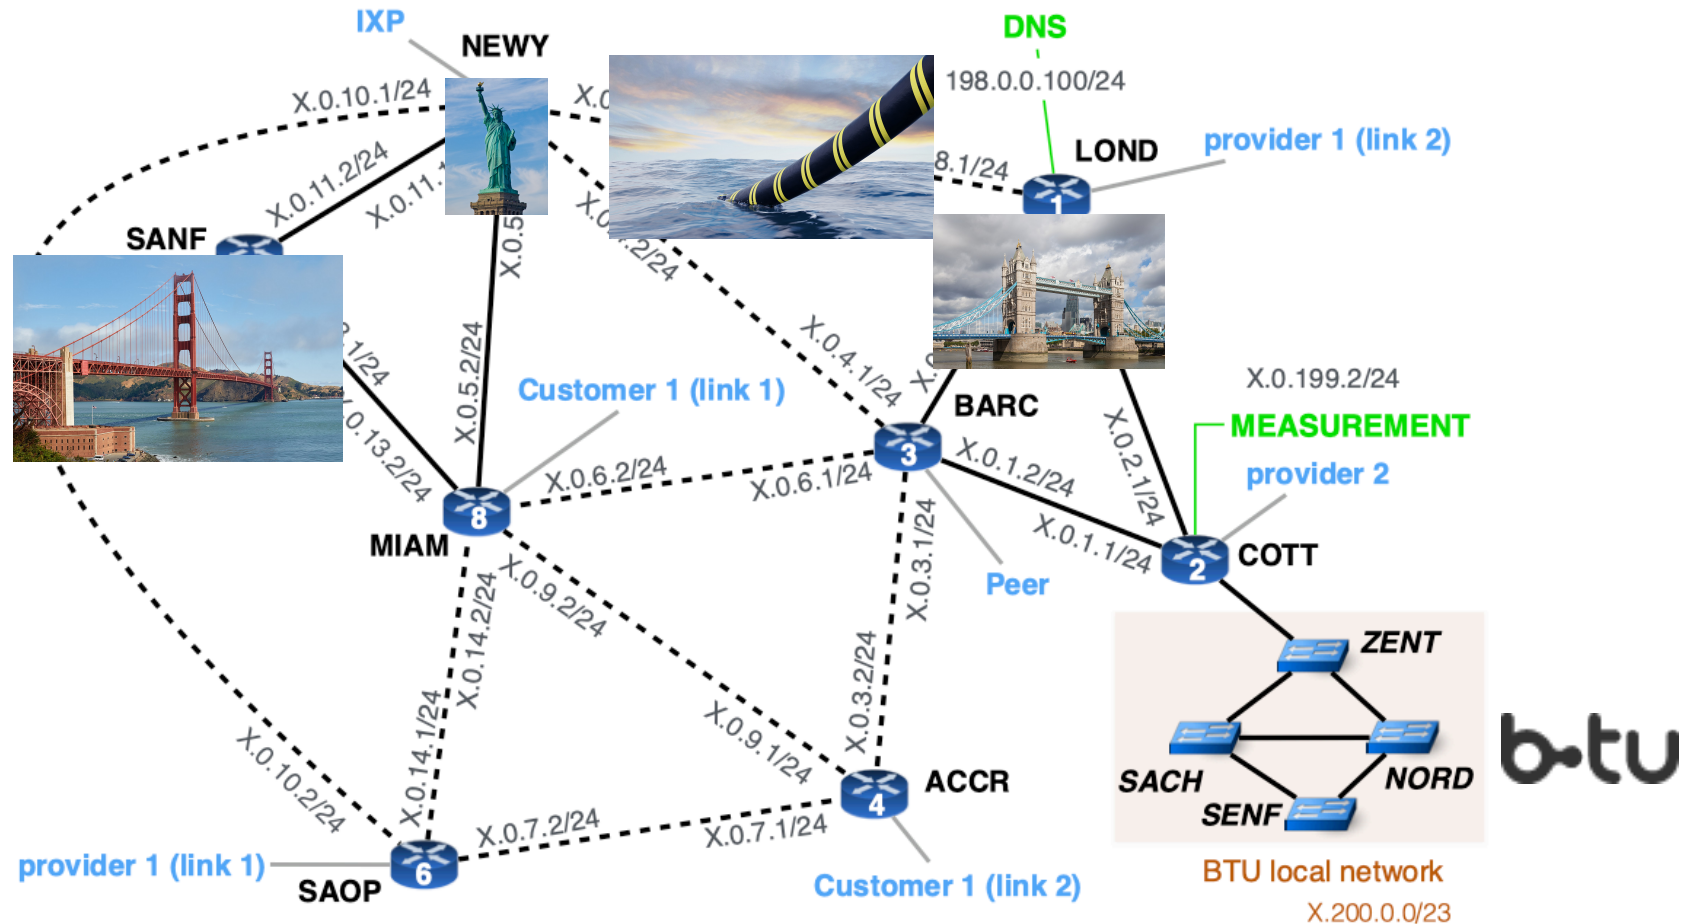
IXP
NEWY
DNS
198.0.0.100/24
X.0.10.1/24
X.0
X.0.11.2/24
X.0.11.
8.1/24
LOND
provider 1 (link 2)
1
SANF
X.0.5
X.0
2/24
X.0.4.1/24
X.0
.1/24
X.0.5.2/24
Customer 1 (link 1)
X.0.199.2/24
BARC
X.0.2.1/24
MEASUREMENT
0.13.2/24
X.0.6.2/24
X.0.6.1/24
3
X.0.1.2/24
provider 2
8
X.0.1.1/24
2
COTT
MIAM
X.0.3.1/24
Peer
X.0.14.2/24
X.0.9.2/24
ZENT
X.0.3.2/24
X.0.9.1/24
SACH
NORD
X.0.10.2/24
X.0.14.1/24
ACCR
4
SENF
b-tu
X.0.7.2/24
X.0.7.1/24
provider 1 (link 1)
6
SAOP
Customer 1 (link 2)
BTU local network
X.200.0.0/23